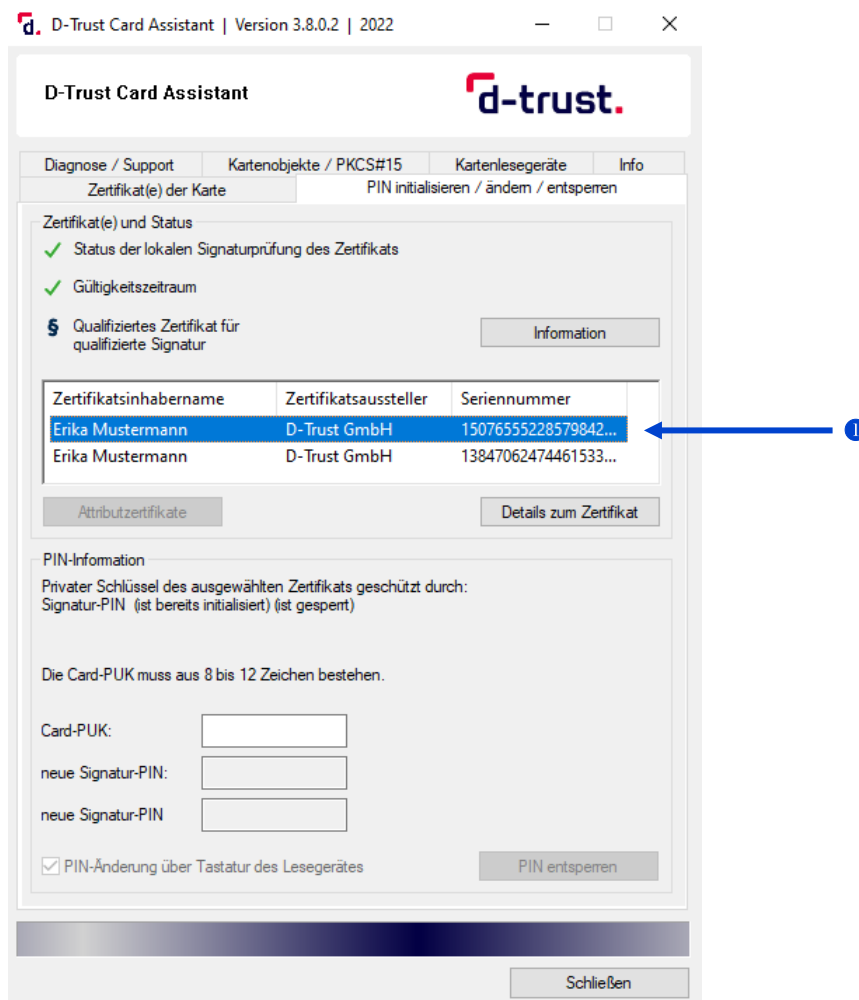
D-Trust Card Assistant | Version 3.8.0.2 | 2022

D-Trust Card Assistant

d-trust.

Diagnose / Support | Kartenobjekte / PKCS#15 | Kartenlesegeräte | Info
Zertifikat(e) der Karte | PIN initialisieren / ändern / entsperren

Zertifikat(e) und Status
✓ Status der lokalen Signaturprüfung des Zertifikats
✓ Gültigkeitszeitraum
§ Qualifiziertes Zertifikat für qualifizierte Signatur

Information

| Zertifikatsinhabername | Zertifikatsaussteller | Seriennummer |
|---|---|---|
| Erika Mustermann | D-Trust GmbH | 15076555228579842... |
| Erika Mustermann | D-Trust GmbH | 13847062474461533... |

1

Attributzertifikate

Details zum Zertifikat

PIN-Information
Privater Schlüssel des ausgewählten Zertifikats geschützt durch:
Signatur-PIN (ist bereits initialisiert) (ist gesperrt)

Die Card-PUK muss aus 8 bis 12 Zeichen bestehen.

Card-PUK:
neue Signatur-PIN:
neue Signatur-PIN

PIN-Änderung über Tastatur des Lesegerätes

PIN entsperren

Schließen